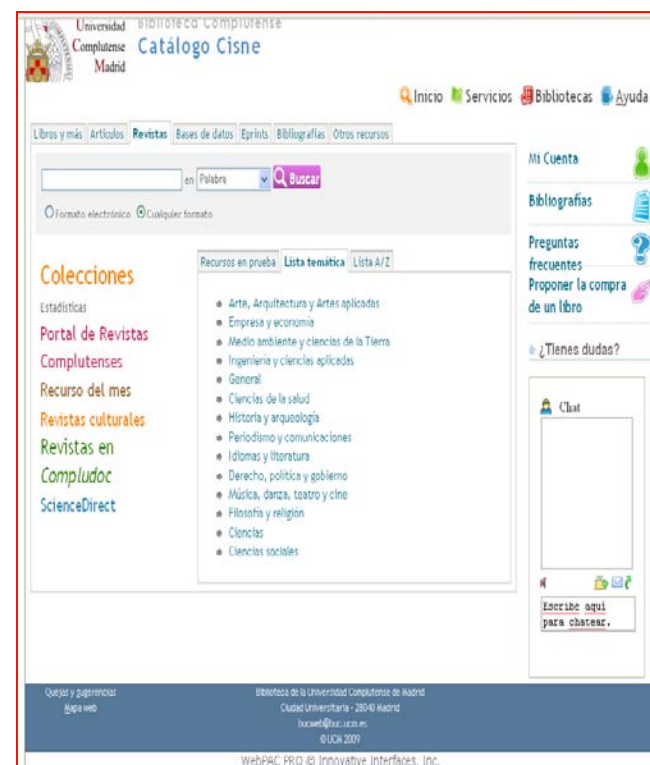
Universidad Complutense Madrid
Biblioteca Complutense
Catálogo Cisne

Inicio Servicios Bibliotecas Ayuda

Libros y más | Artículos | Revistas | Bases de datos | Eprints | Bibliografías | Otros recursos

en Palabra Buscar

Formato electrónico Cualquier formato

Mi Cuenta
Bibliografías
Preguntas frecuentes
Proponer la compra de un libro

¿Tienes dudas?

Chat

Escribe aquí para chatear.

Colecciones
Estadísticas
Portal de Revistas Complutenses
Recurso del mes
Revistas culturales
Revistas en Compludoc
ScienceDirect

Recursos en prueba | Lista temática | Lista A/Z

- Arte, Arquitectura y Artes aplicadas
- Empresa y economía
- Medio ambiente y ciencias de la Tierra
- Ingeniería y ciencias aplicadas
- General
- Ciencias de la salud
- Historia y arqueología
- Periodismo y comunicaciones
- Idiomas y literatura
- Derecho, política y gobierno
- Música, danza, teatro y cine
- Filosofía y religión
- Ciencias
- Ciencias sociales

Quejas y sugerencias
Mapa web

Biblioteca de la Universidad Complutense de Madrid
Ciudad Universitaria - 28040 Madrid
bucweb@buc.ucm.es
©UCM 2009

WebPAC PRO © Innovative Interfaces, Inc.